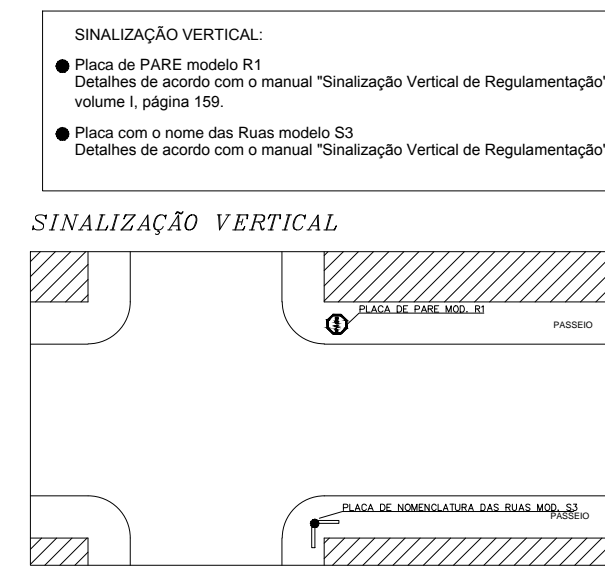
SINALIZAÇÃO VERTICAL:

Placa de PARE modelo R1
Detalhes de acordo com o manual "Sinalização Vertical de Regulamentação" volume I, página 159.

Placa com o nome das Ruas modelo S3
Detalhes de acordo com o manual "Sinalização Vertical de Regulamentação"

SINALIZAÇÃO VERTICAL

PLACA DE PARE MOD. R1

PASSEIO

PLACA DE NOMENCLATURA DAS RUAS MOD. S3

PASSEIO